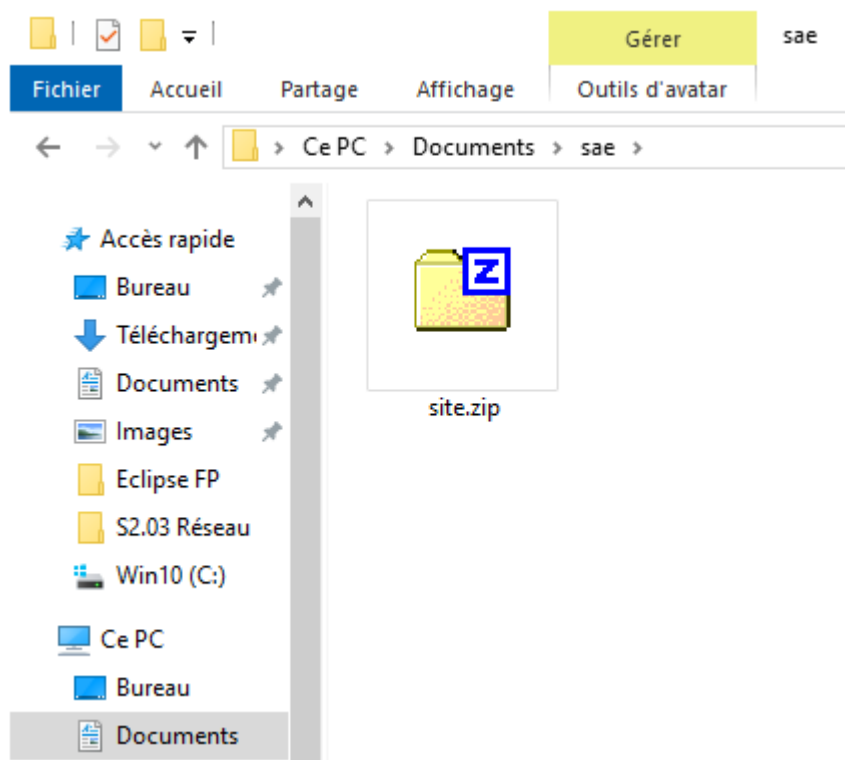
Gérer

sae

Fichier

Accueil

Partage

Affichage

Outils d'avatar

Ce PC › Documents › sae ›

Accès rapide

Bureau

Téléchargem

Documents

Images

Eclipse FP

S2.03 Réseau

Win10 (C:)

Ce PC

Bureau

Documents

Z

site.zip